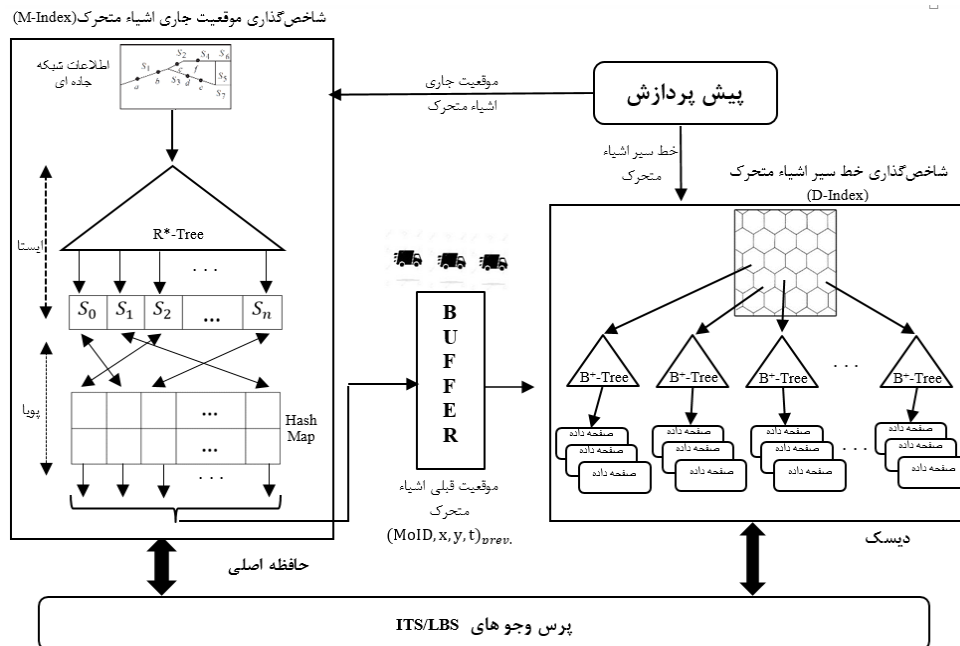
شاخص‌گذاری موقعیت جاری اشیاء متحرک(M-Index)

اطلاعات شبکه جاده ای

$S_1$ $S_2$ $S_4$ $S_6$ $S_5$ $S_3$ $S_7$ a b c d e f

موقعیت جاری اشیاء متحرک

پیش پردازش

خط سیر اشیاء متحرک

شاخص‌گذاری خط سیر اشیاء متحرک (D-Index)

ایستا

R*-Tree

. . .

$S_0$ | $S_1$ | $S_2$ | ... | $S_n$

پویا

...
...

Hash Map

. . .

B U F F E R

موقعیت قبلی اشیاء متحرک

$(\mathrm{MoID}, x, y, t)_{prev.}$

$B^+$-Tree $B^+$-Tree $B^+$-Tree . . . $B^+$-Tree

صفحه داده صفحه داده صفحه داده
صفحه داده صفحه داده صفحه داده
صفحه داده صفحه داده صفحه داده
صفحه داده صفحه داده صفحه داده

. . .

دیسک

حافظه اصلی

پرس وجو های ITS/LBS